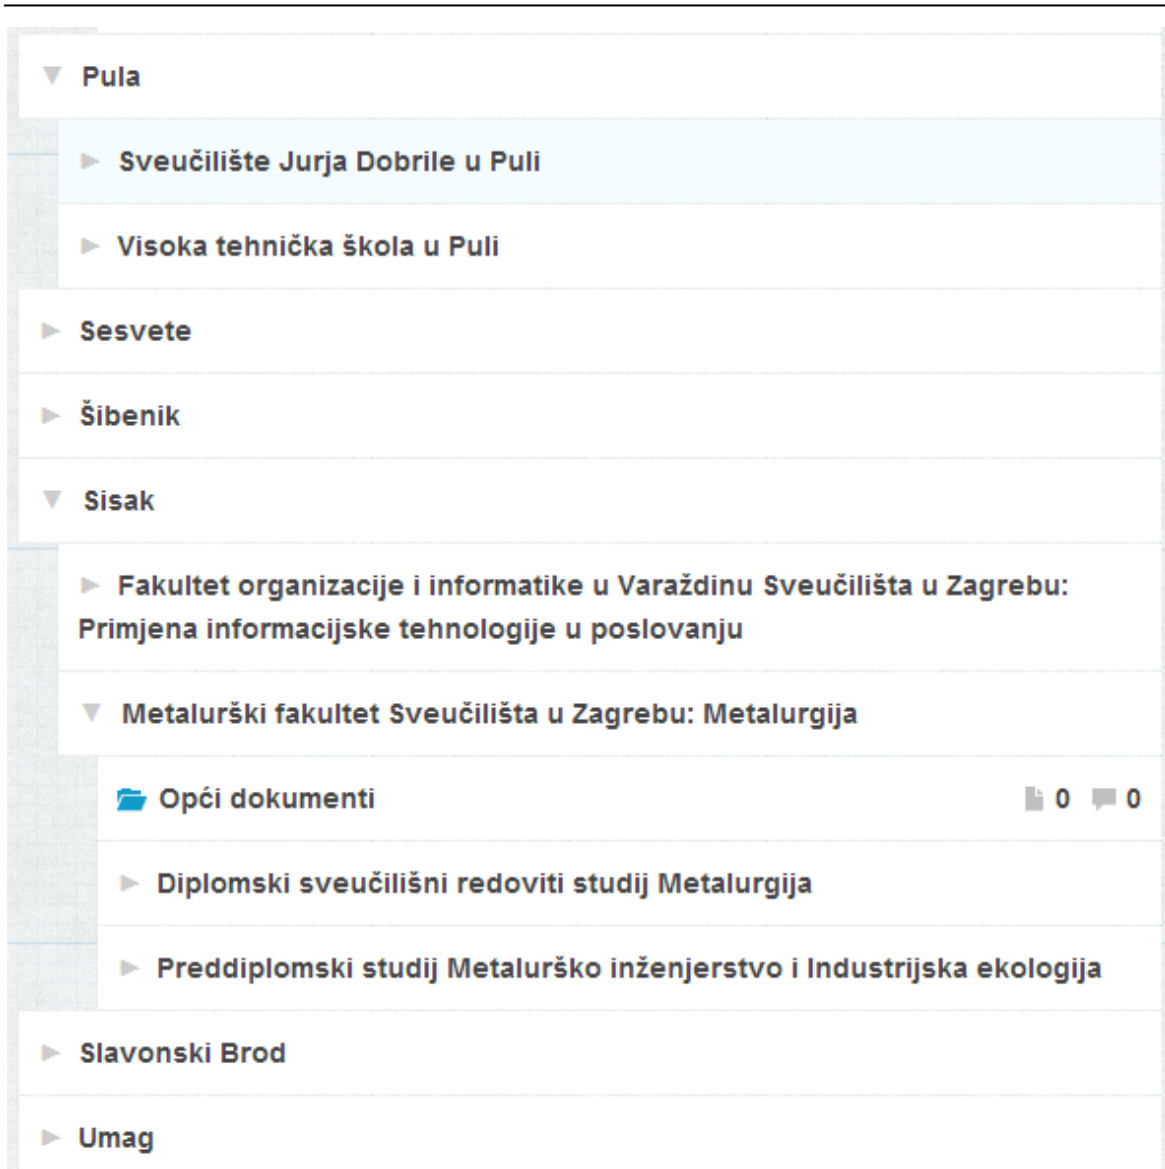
Pula

Sveučilište Jurja Dobrile u Puli

Visoka tehnička škola u Puli

Sesvete

Šibenik

Sisak

Fakultet organizacije i informatike u Varaždinu Sveučilišta u Zagrebu: Primjena informacijske tehnologije u poslovanju

Metalurški fakultet Sveučilišta u Zagrebu: Metalurgija

Opći dokumenti 0 0

Diplomski sveučilišni redoviti studij Metalurgija

Preddiplomski studij Metalurško inženjerstvo i Industrijska ekologija

Slavonski Brod

Umag